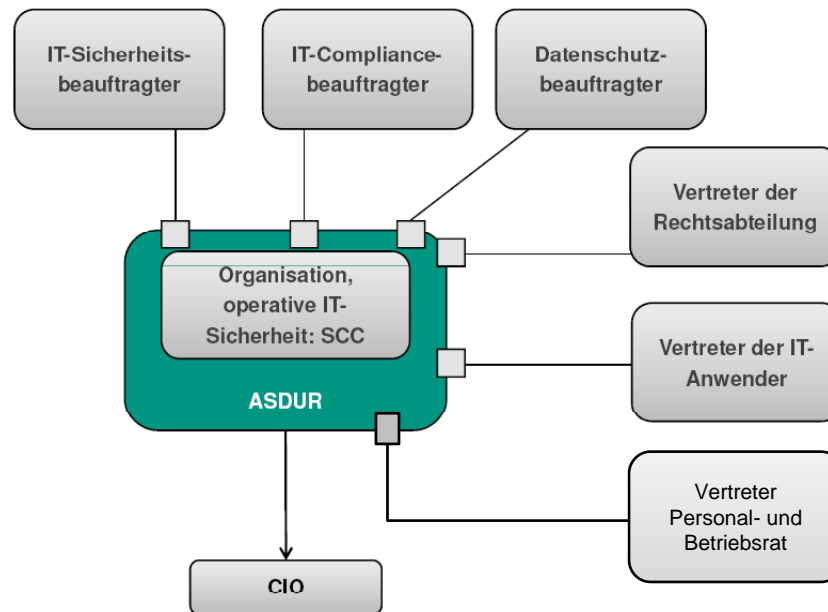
IT-Sicherheitsbeauftragter

IT-Compliancebeauftragter

Datenschutzbeauftragter

Vertreter der Rechtsabteilung

Organisation, operative IT-Sicherheit: SCC

Vertreter der IT-Anwender

ASDUR

Vertreter Personal- und Betriebsrat

CIO